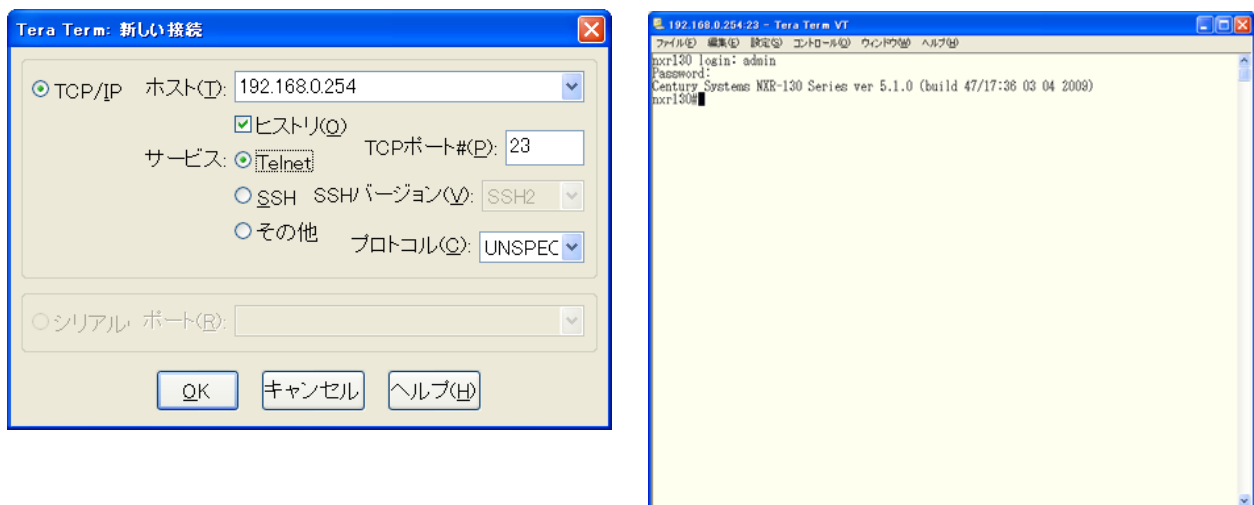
Tera Term: 新しい接続

TCP/IP ホスト(T): 192.168.0.254

ヒストリ(O)

サービス: Telnet TCPポート#(P): 23

SSH SSHバージョン(V): SSH2

その他 プロトコル(C): UNSPEC

シリアル ポート(R):

OK キャンセル ヘルプ(H)

192.168.0.254:23 - Tera Term VT

ファイル(F) 編集(E) 設定(S) コントロール(O) ウィンドウ(W) ヘルプ(H)

nxr130 login: admin
Password:
Century Systems NXR-130 Series ver 5.1.0 (build 47/17:36 03 04 2009)
nxr130#